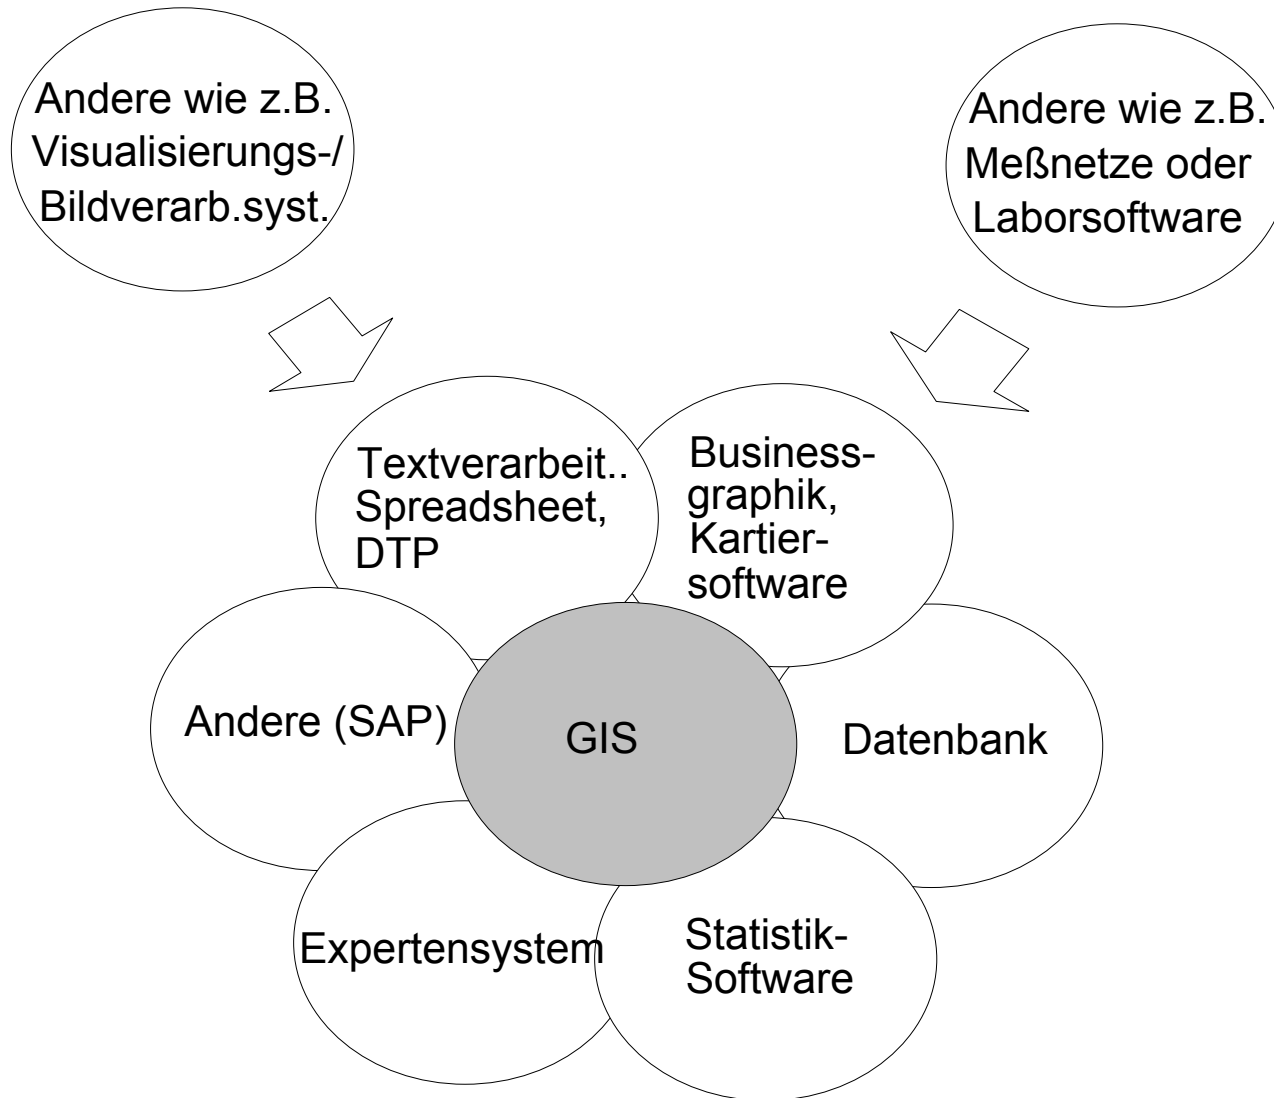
Andere wie z.B. Visualisierungs-/ Bildverarb.syst.

Andere wie z.B. Meßnetze oder Laborsoftware

Textverarbeit.. Spreadsheet, DTP

Businessgraphik, Kartiersoftware

Andere (SAP)

GIS

Datenbank

Expertensystem

Statistik-Software